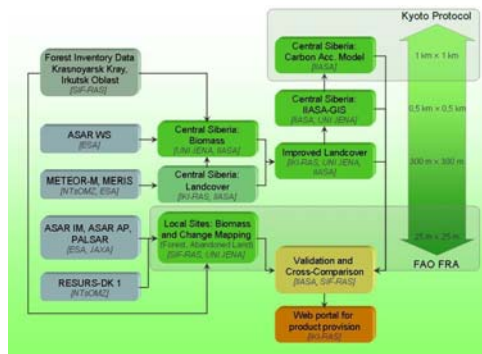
Kyoto Protocol

Forest Inventory Data Krasnoyarsk Kray, Irkutsk Oblast
[SIF-RAS]

ASAR WS
[ESA]

METEOR-M, MERIS
[NTsOMZ, ESA]

ASAR IM, ASAR AP, PALSAR
[ESA, JAXA]

RESURS-DK 1
[NTsOMZ]

Central Siberia: Biomass
[UNI JENA, IIASA]

Central Siberia: Landcover
[IKI-RAS, IIASA]

Local Sites: Biomass and Change Mapping
(Forest, Abandoned Land)
[SIF-RAS, UNI JENA]

Central Siberia: Carbon Acc. Model
[IIASA]

Central Siberia: IIASA-GIS
[IIASA, UNI JENA]

Improved Landcover
[IKI-RAS, UNI JENA, IIASA]

Validation and Cross-Comparison
[IIASA, SIF-RAS]

Web portal for product provision
[IKI-RAS]

1 km x 1 km

0,5 km x 0,5 km

300 m x 300 m

25 m x 25 m

FAO FRA